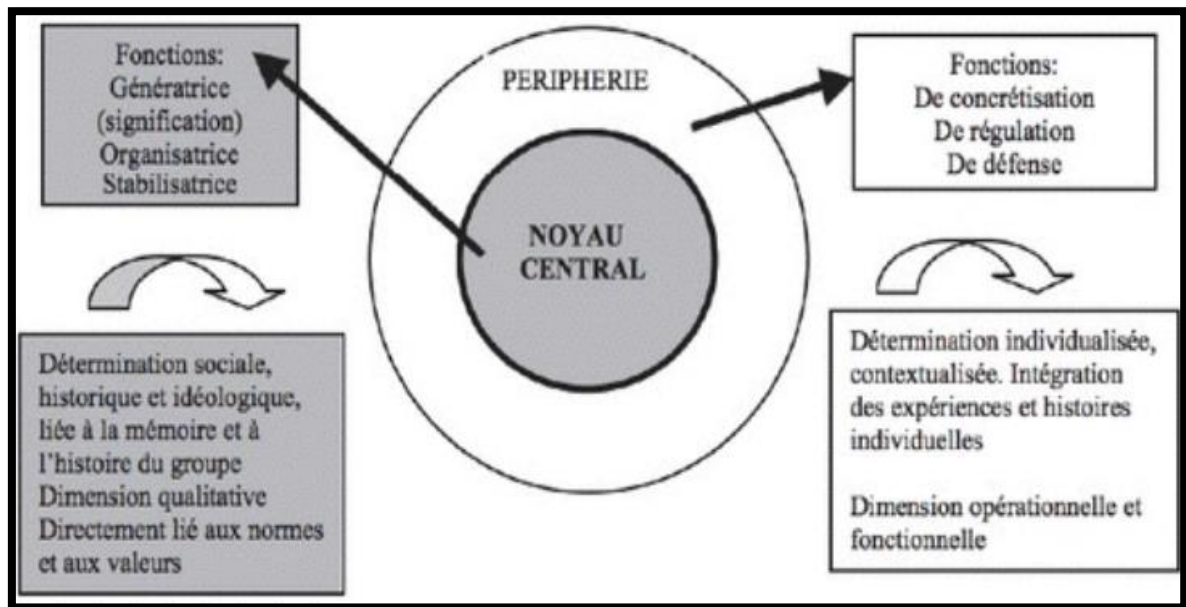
Fonctions:
Génératrice
(signification)
Organisatrice
Stabilisatrice

PERIPHERIE

NOYAU
CENTRAL

Fonctions:
De concrétisation
De régulation
De défense

Détermination sociale, historique et idéologique, liée à la mémoire et à l'histoire du groupe
Dimension qualitative
Directement lié aux normes et aux valeurs

Détermination individualisée, contextualisée. Intégration des expériences et histoires individuelles

Dimension opérationnelle et fonctionnelle